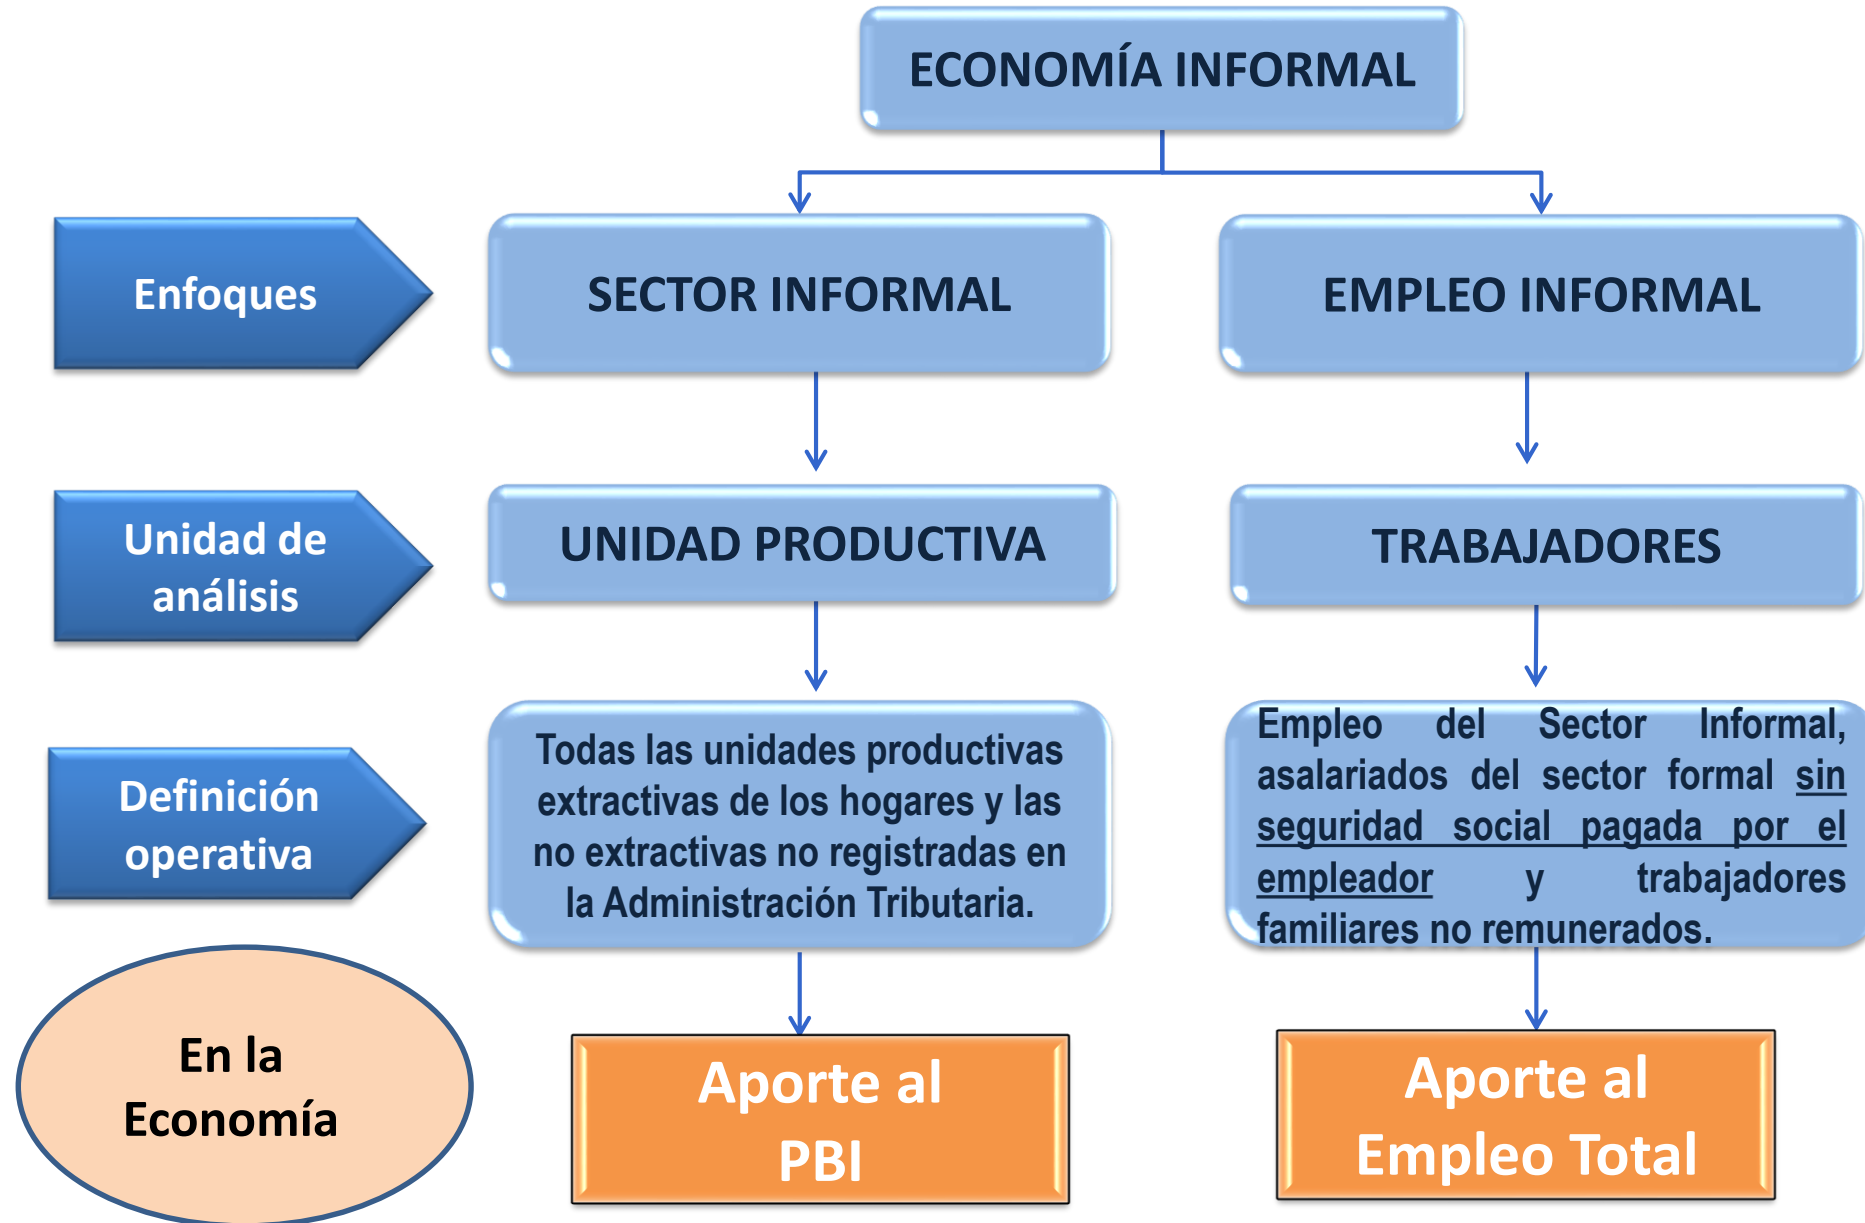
ECONOMÍA INFORMAL

Enfoques

SECTOR INFORMAL

EMPLEO INFORMAL

Unidad de análisis

UNIDAD PRODUCTIVA

TRABAJADORES

Definición operativa

Todas las unidades productivas extractivas de los hogares y las no extractivas no registradas en la Administración Tributaria.

Empleo del Sector Informal, asalariados del sector formal sin seguridad social pagada por el empleador y trabajadores familiares no remunerados.

En la Economía

Aporte al PBI

Aporte al Empleo Total